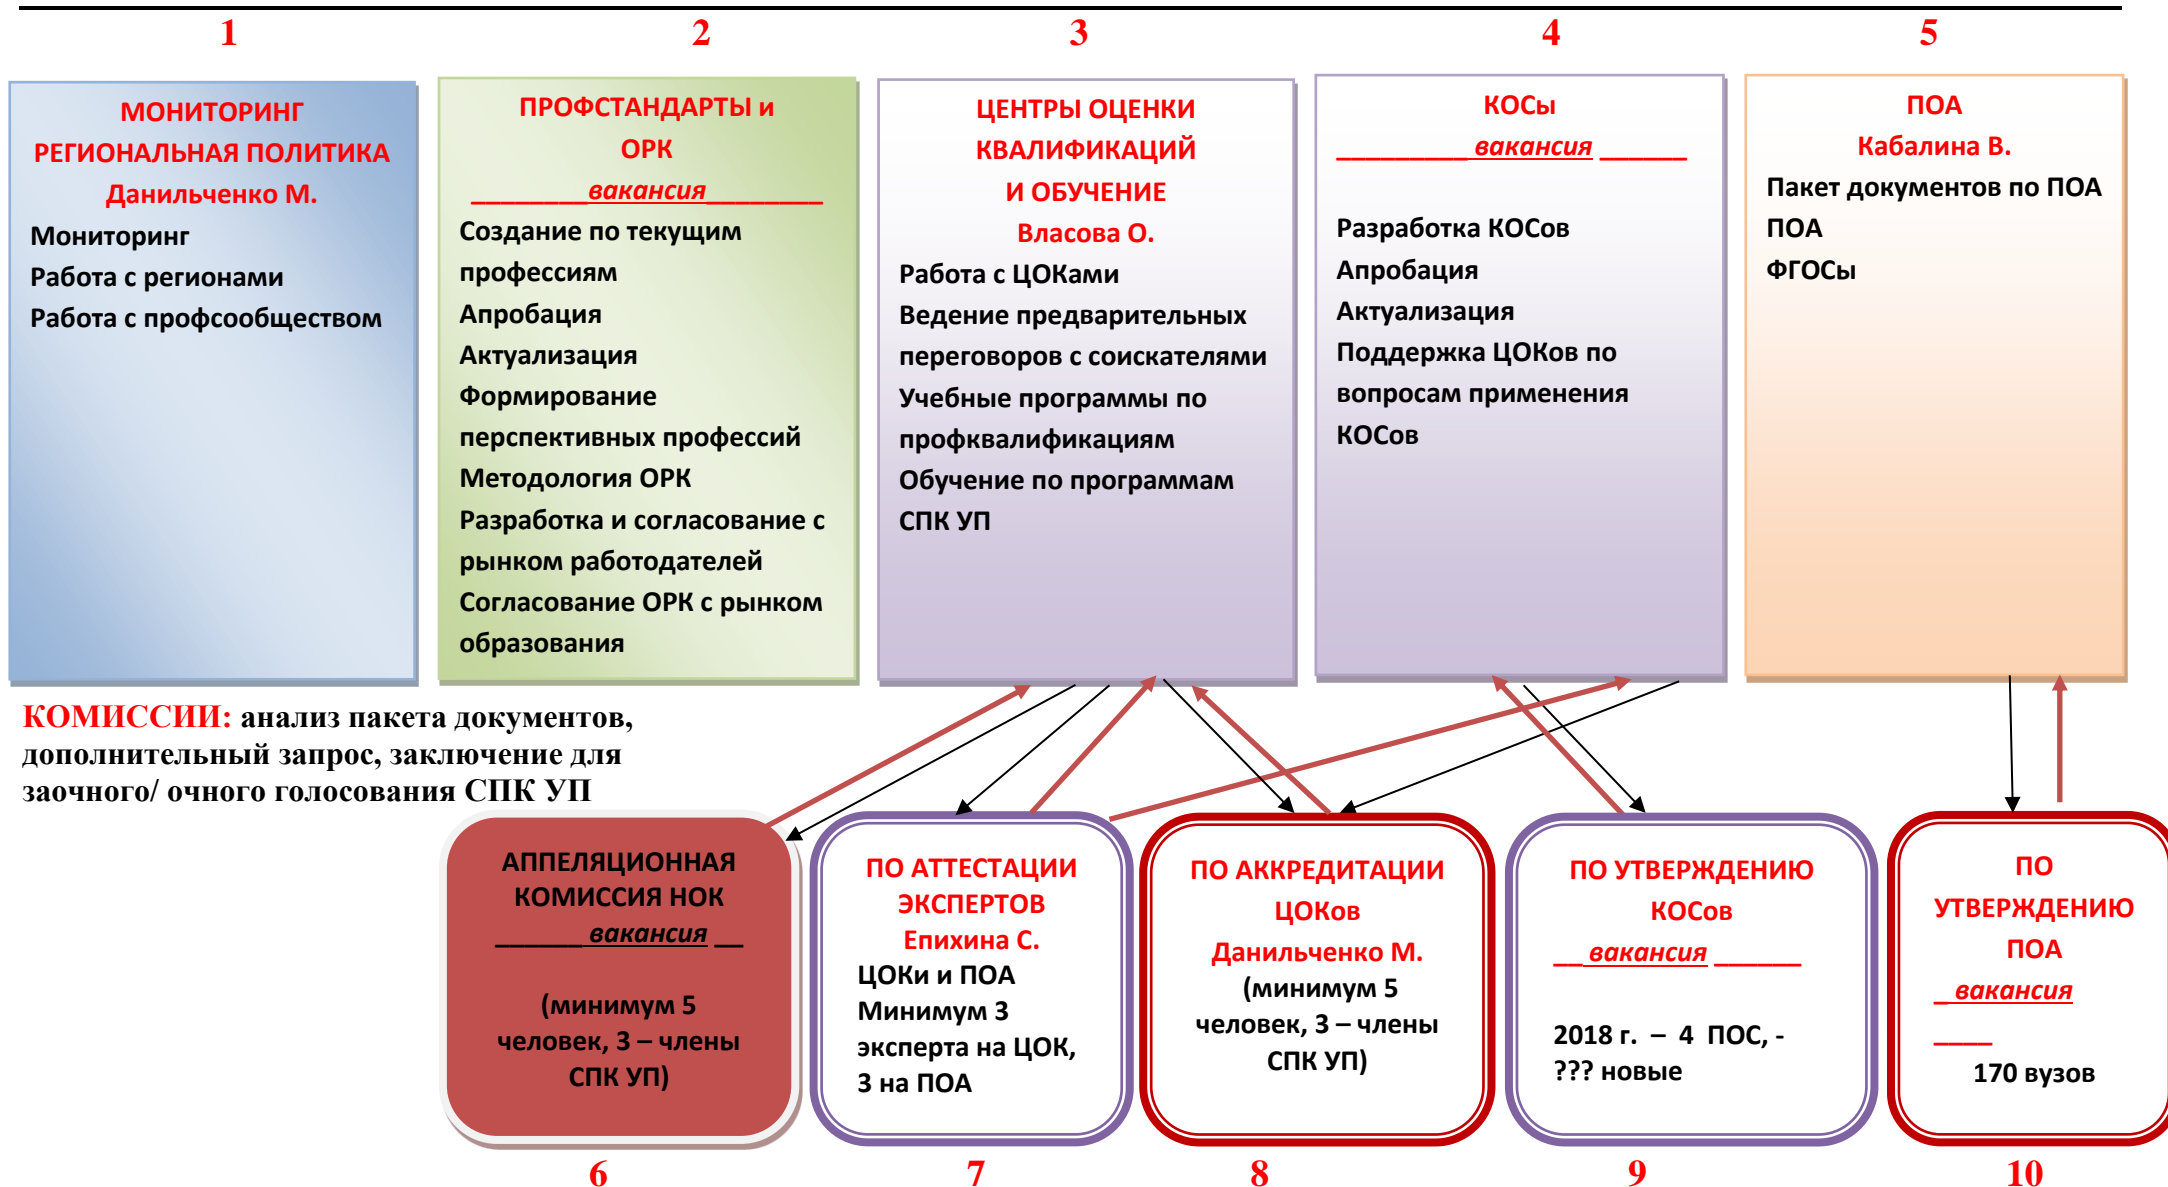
1

МОНИТОРИНГ РЕГИОНАЛЬНАЯ ПОЛИТИКА
Данильченко М.
Мониторинг
Работа с регионами
Работа с профсообществом

2

ПРОФСТАНДАРТЫ и ОРК
_________вакансия_________
Создание по текущим профессиям
Апробация
Актуализация
Формирование перспективных профессий
Методология ОРК
Разработка и согласование с рынком работодателей
Согласование ОРК с рынком образования

3

ЦЕНТРЫ ОЦЕНКИ КВАЛИФИКАЦИЙ И ОБУЧЕНИЕ
Власова О.
Работа с ЦОКами
Ведение предварительных переговоров с соискателями
Учебные программы по профквалификациям
Обучение по программам СПК УП

4

КОСы
__________вакансия ______
Разработка КОСов
Апробация
Актуализация
Поддержка ЦОКов по вопросам применения КОСов

5

ПОА
Кабалина В.
Пакет документов по ПОА
ПОА
ФГОСы

КОМИССИИ: анализ пакета документов, дополнительный запрос, заключение для заочного/ очного голосования СПК УП

АПЕЛЛЯЦИОННАЯ КОМИССИЯ НОК
______вакансия __
(минимум 5 человек, 3 – члены СПК УП)

6

ПО АТТЕСТАЦИИ ЭКСПЕРТОВ
Епихина С.
ЦОКи и ПОА
Минимум 3 эксперта на ЦОК, 3 на ПОА

7

ПО АККРЕДИТАЦИИ ЦОКов
Данильченко М.
(минимум 5 человек, 3 – члены СПК УП)

8

ПО УТВЕРЖДЕНИЮ КОСов
__вакансия ______
2018 г. – 4 ПОС, - ??? новые

9

ПО УТВЕРЖДЕНИЮ ПОА
_вакансия
____
170 вузов

10